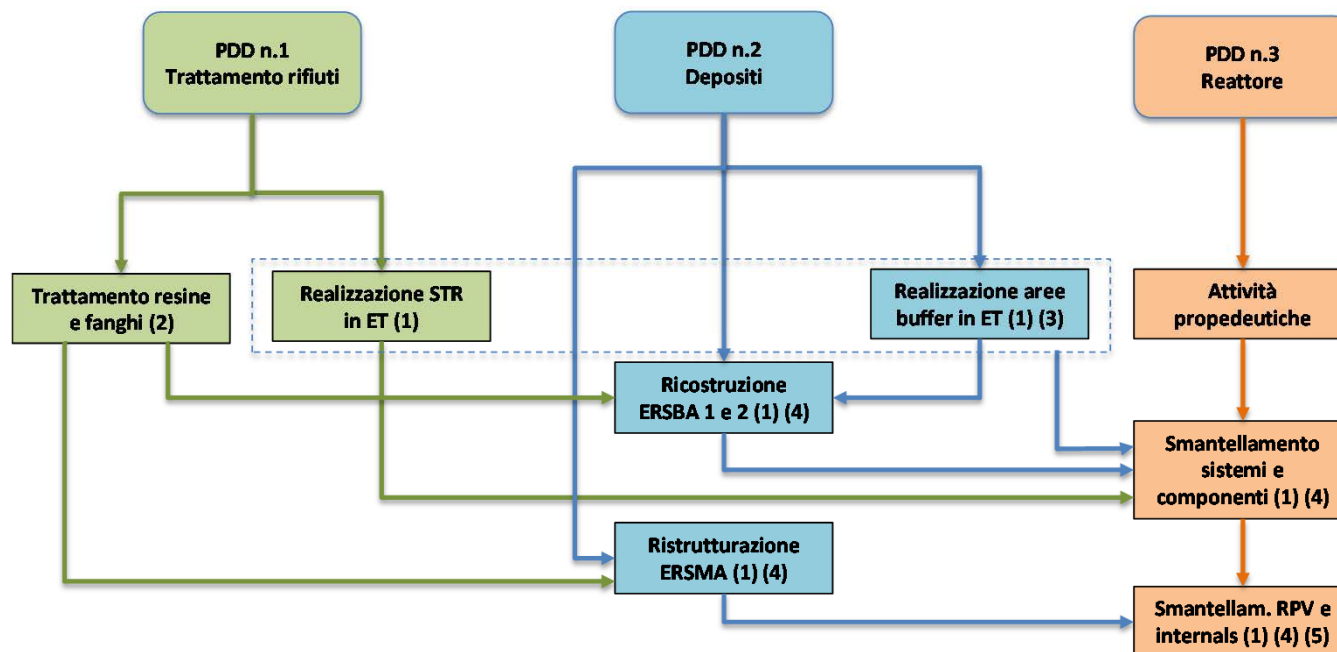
PDD n.1
Trattamento rifiuti

PDD n.2
Depositi

PDD n.3
Reattore

Trattamento resine e fanghi (2)

Realizzazione STR in ET (1)

Realizzazione aree buffer in ET (1) (3)

Attività propedeutiche

Ricostruzione ERSBA 1 e 2 (1) (4)

Smantellamento sistemi e componenti (1) (4)

Ristrutturazione ERSMA (1) (4)

Smantellam. RPV e internals (1) (4) (5)